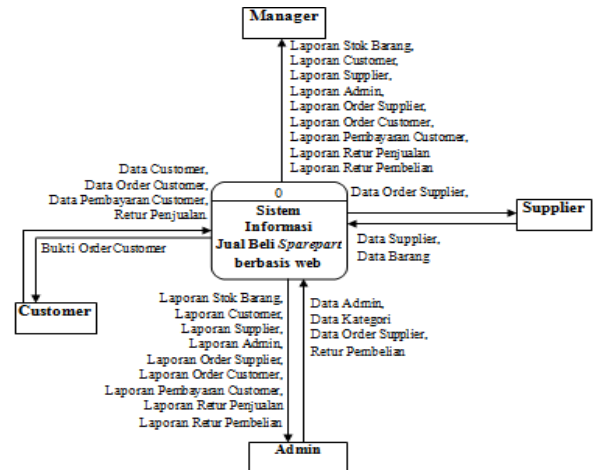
Manager

Laporan Stok Barang,
Laporan Customer,
Laporan Supplier,
Laporan Admin,
Laporan Order Supplier,
Laporan Order Customer,
Laporan Pembayaran Customer,
Laporan Retur Penjualan
Laporan Retur Pembelian

Data Customer,
Data Order Customer,
Data Pembayaran Customer,
Retur Penjualan.

0
Sistem Informasi Jual Beli *Sparepart* berbasis web

Data Order Supplier,

Supplier

Data Supplier,
Data Barang

Bukti Order Customer

Customer

Laporan Stok Barang,
Laporan Customer,
Laporan Supplier,
Laporan Admin,
Laporan Order Supplier,
Laporan Order Customer,
Laporan Pembayaran Customer,
Laporan Retur Penjualan
Laporan Retur Pembelian

Data Admin,
Data Kategori
Data Order Supplier,
Retur Pembelian

Admin